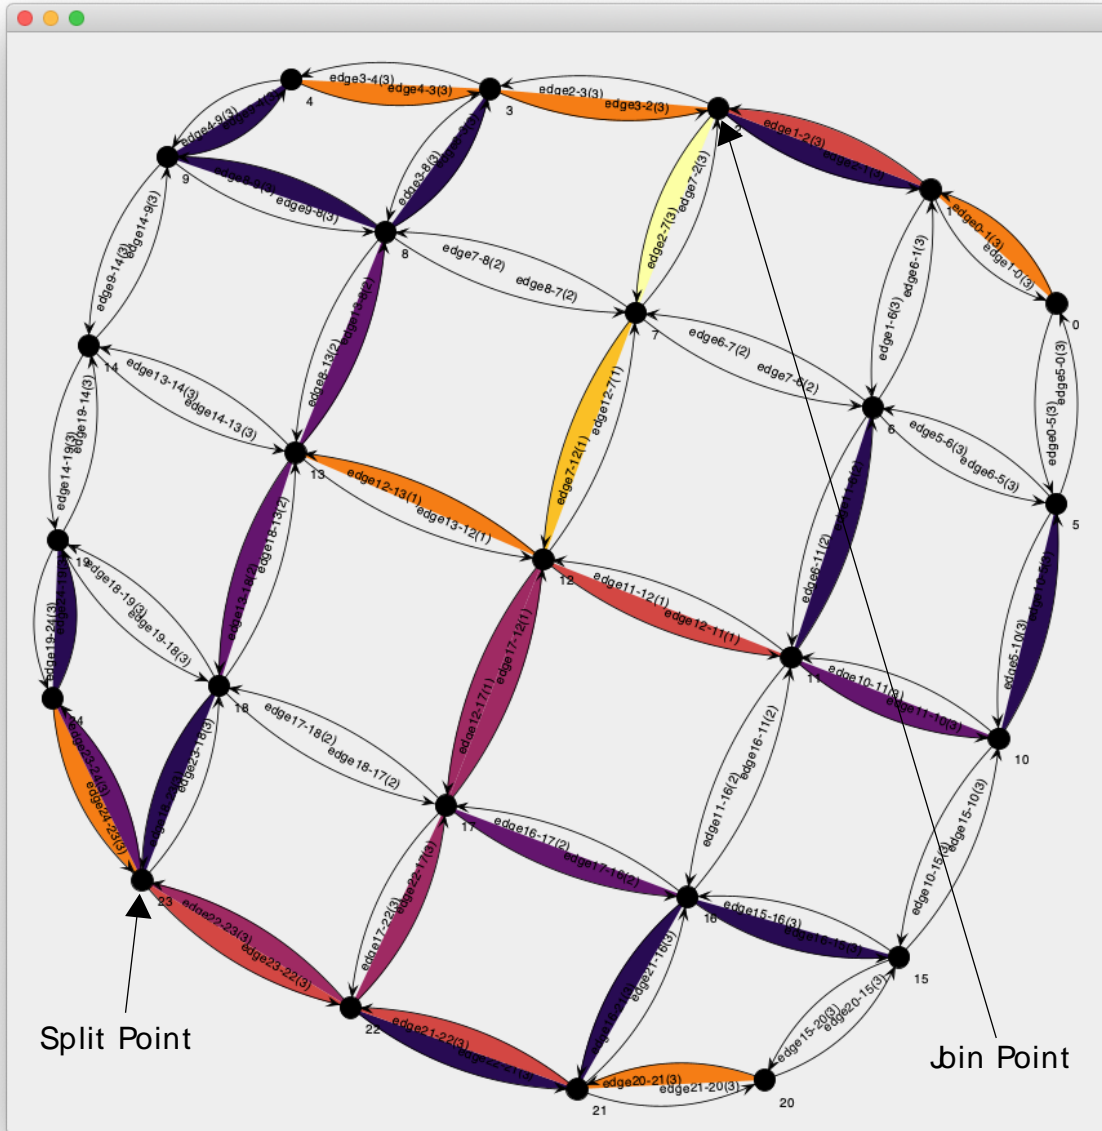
edge3-4(3)
edge4-3(3)
edge2-3(3)
edge3-2(3)
edge1-2(3)
edge2-1(3)
edge4-9(3)
edge9-4(3)
edge9-8(3)
edge8-9(3)
edge3-8(3)
edge8-3(3)
edge2-7(3)
edge7-2(3)
edge0-1(3)
edge1-0(3)
edge7-8(2)
edge8-7(2)
edge1-6(3)
edge6-1(3)
edge9-14(3)
edge14-9(3)
edge13-8(2)
edge8-13(2)
edge6-7(2)
edge7-6(2)
edge0-5(3)
edge5-0(3)
edge13-14(3)
edge14-13(3)
edge19-14(3)
edge14-19(3)
edge12-7(1)
edge7-12(1)
edge5-6(3)
edge6-5(3)
edge12-13(1)
edge13-12(1)
edge6-11(2)
edge11-6(2)
edge18-19(3)
edge19-18(3)
edge18-13(2)
edge13-18(2)
edge11-12(1)
edge12-11(1)
edge5-10(3)
edge10-5(3)
edge19-24(3)
edge24-19(3)
edge17-12(1)
edge12-17(1)
edge10-11(3)
edge11-10(3)
edge17-18(2)
edge18-17(2)
edge23-24(3)
edge24-23(3)
edge23-18(3)
edge18-23(3)
edge11-16(2)
edge16-11(2)
edge15-10(3)
edge10-15(3)
edge16-17(2)
edge17-16(2)
edge15-16(3)
edge16-15(3)
edge22-23(3)
edge23-22(3)
edge17-22(2)
edge22-17(2)
edge21-16(3)
edge16-21(3)
edge15-20(3)
edge20-15(3)
edge21-22(3)
edge22-21(3)
edge20-21(3)
edge21-20(3)
0
1
2
3
4
5
6
7
8
9
10
11
12
13
14
15
16
17
18
19
20
21
22
23
24
Split Point
Join Point